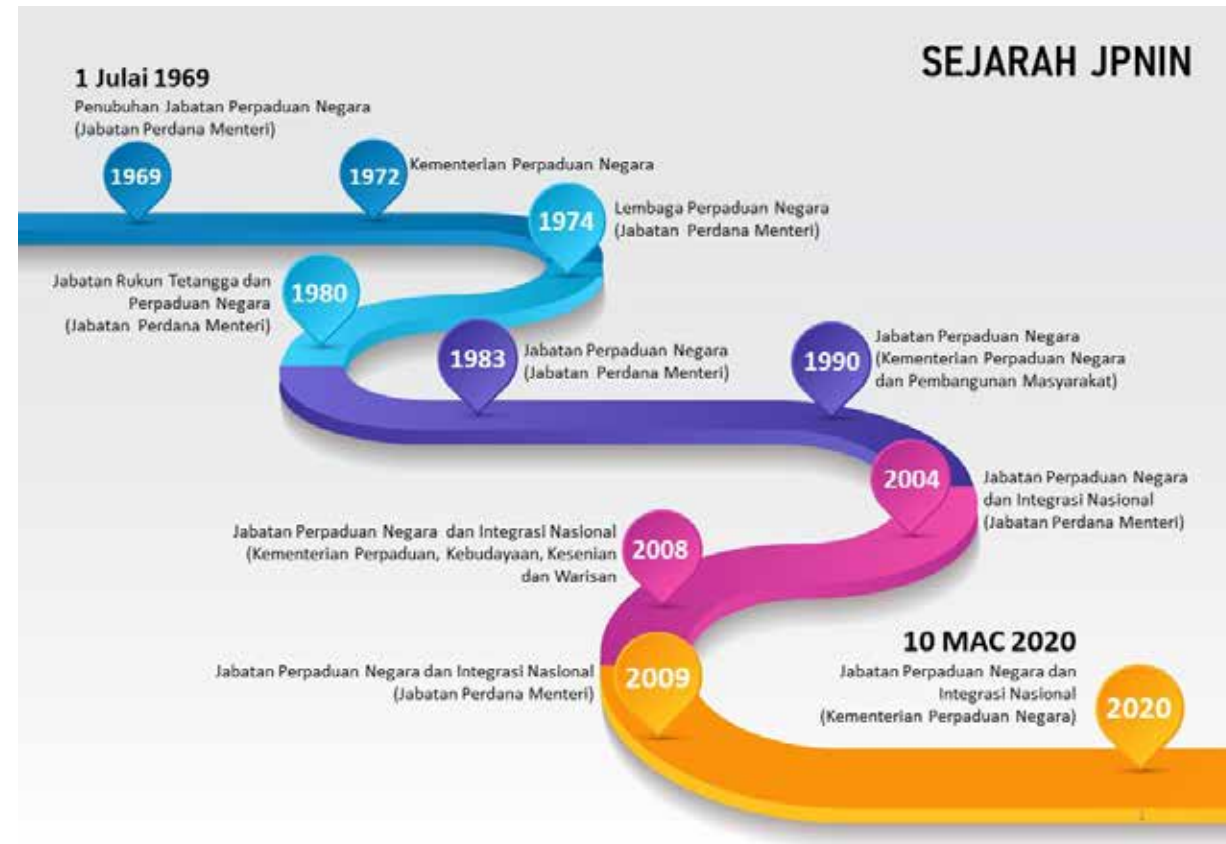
SEJARAH JPNIN

1 Julai 1969
Penubuhan Jabatan Perpaduan Negara (Jabatan Perdana Menteri)

1969

1972 Kementerian Perpaduan Negara

1974 Lembaga Perpaduan Negara (Jabatan Perdana Menteri)

Jabatan Rukun Tetangga dan Perpaduan Negara (Jabatan Perdana Menteri) 1980

1983 Jabatan Perpaduan Negara (Jabatan Perdana Menteri)

1990 Jabatan Perpaduan Negara (Kementerian Perpaduan Negara dan Pembangunan Masyarakat)

2004 Jabatan Perpaduan Negara dan Integrasi Nasional (Jabatan Perdana Menteri)

Jabatan Perpaduan Negara dan Integrasi Nasional (Kementerian Perpaduan, Kebudayaan, Kesenian dan Warisan 2008

Jabatan Perpaduan Negara dan Integrasi Nasional (Jabatan Perdana Menteri) 2009

10 MAC 2020
Jabatan Perpaduan Negara dan Integrasi Nasional (Kementerian Perpaduan Negara) 2020